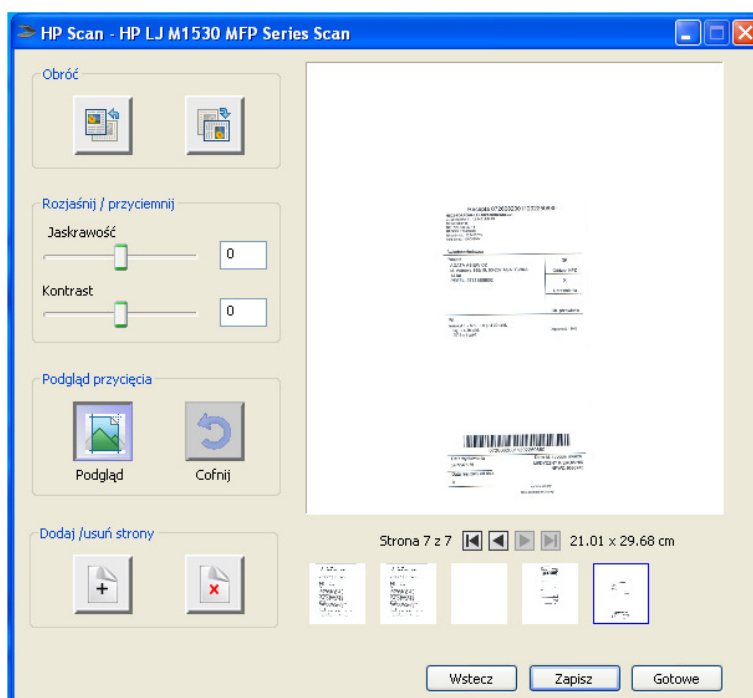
HP Scan - HP LJ M1530 MFP Series Scan

Obróć

Rozjaśnij / przyciemnij

Jaskrawość

0

Kontrast

0

Podgląd przycięcia

Podgląd

Cofnij

Dodaj /usuń strony

Strona 7 z 7

21.01 x 29.68 cm

Wstecz

Zapisz

Gotowe